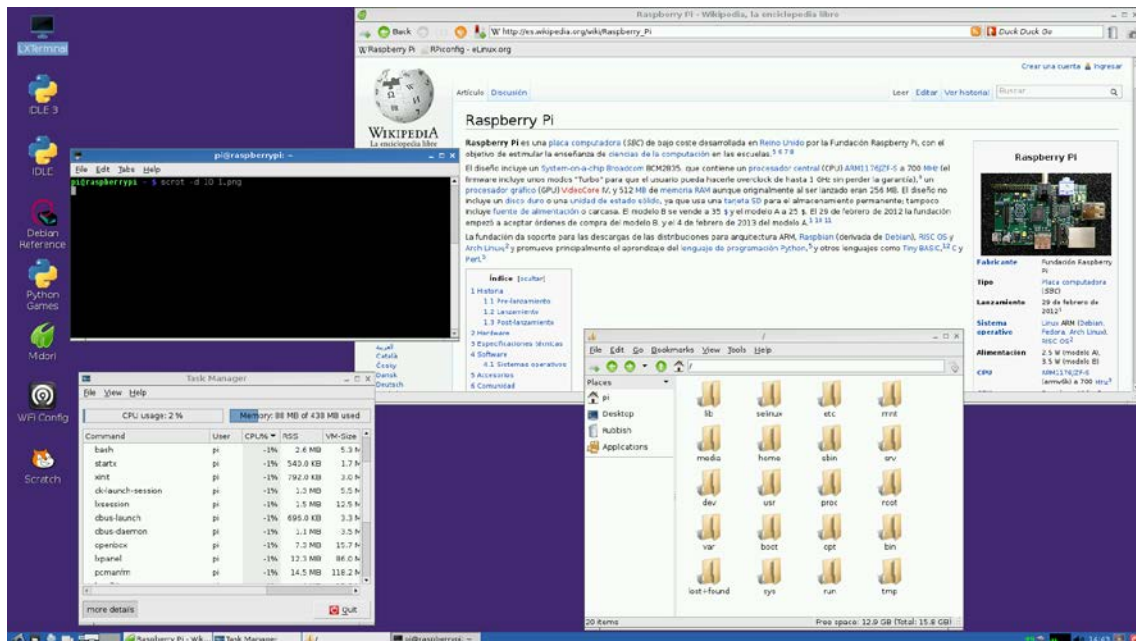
LXTerminal

IDLE 3

IDLE

Debian Reference

Python Games

Midori

WiFi Config

Scratch

Raspberry Pi - Wikipedia, la enciclopedia libre

Back

W http://es.wikipedia.org/wiki/Raspberry_Pi

Duck Duck Go

W Raspberry Pi   RPiconfig - eLinux.org

Crear una cuenta   Ingresar

Artículo   Discusión

Leer   Editar   Ver historial   Buscar

WIKIPEDIA
La enciclopedia libre

Raspberry Pi

Raspberry Pi es una placa computadora (SBC) de bajo coste desarrollada en Reino Unido por la Fundación Raspberry Pi, con el objetivo de estimular la enseñanza de ciencias de la computación en las escuelas.5 6 7 8

El diseño incluye un System-on-a-chip Broadcom BCM2835, que contiene un procesador central (CPU) ARM1176JZF-S a 700 MHz (el firmware incluye unos modos "Turbo" para que el usuario pueda hacerle overclock de hasta 1 GHz sin perder la garantía),9 un procesador gráfico (GPU) VideoCore IV, y 512 MB de memoria RAM aunque originalmente al ser lanzado eran 256 MB. El diseño no incluye un disco duro o una unidad de estado sólido, ya que usa una tarjeta SD para el almacenamiento permanente; tampoco incluye fuente de alimentación o carcasa. El modelo B se vende a 35 $ y el modelo A a 25 $. El 29 de febrero de 2012 la fundación empezó a aceptar órdenes de compra del modelo B, y el 4 de febrero de 2013 del modelo A.1 10 11

La fundación da soporte para las descargas de las distribuciones para arquitectura ARM, Raspbian (derivada de Debian), RISC OS y Arch Linux2 y promueve principalmente el aprendizaje del lenguaje de programación Python,5 y otros lenguajes como Tiny BASIC,12 C y Perl.5

Índice [ocultar]
1 Historia
1.1 Pre-lanzamiento
1.2 Lanzamiento
1.3 Post-lanzamiento
2 Hardware
3 Especificaciones técnicas
4 Software
4.1 Sistemas operativos
5 Accesorios
6 Comunidad

العربية
Català
Česky
Dansk
Deutsch

Raspberry Pi

| Fabricante | Fundación Raspberry Pi |
|---|---|
| Tipo | Placa computadora (SBC) |
| Lanzamiento | 29 de febrero de 2012 |
| Sistema operativo | Linux ARM (Debian, Fedora, Arch Linux), RISC OS |
| Alimentación | 2.5 W (modelo A), 3.5 W (modelo B) |
| CPU | ARM1176JZF-S (armv6k) a 700 MHz |

pi@raspberrypi: ~
File Edit Tabs Help
pi@raspberrypi ~ $ scrot -d 10 1.png

Task Manager
File View Help
CPU usage: 2 %
Memory: 88 MB of 438 MB used

| Command | User | CPU% | RSS | VM-Size |
|---|---|---|---|---|
| bash | pi | -1% | 2.6 MB | 5.3 M |
| startx | pi | -1% | 543.0 KB | 1.7 M |
| xinit | pi | -1% | 792.0 KB | 3.0 M |
| ck-launch-session | pi | -1% | 1.3 MB | 5.5 M |
| lxsession | pi | -1% | 1.5 MB | 12.5 M |
| dbus-launch | pi | -1% | 696.0 KB | 3.3 M |
| dbus-daemon | pi | -1% | 1.1 MB | 3.5 M |
| openbox | pi | -1% | 7.2 MB | 15.7 M |
| lxpanel | pi | -1% | 12.3 MB | 86.0 M |
| pcmanfm | pi | -1% | 14.5 MB | 118.2 M |

more details
Quit

/
File Edit Go Bookmarks View Tools Help
/
Places
pi
Desktop
Rubbish
Applications

lib selinux etc mnt
media home sbin srv
dev usr proc root
var boot opt bin
lost+found sys run tmp

20 items
Free space: 12.9 GB (Total: 15.6 GB)

Raspberry Pi - Wik...   Task Manager   /   pi@raspberrypi: ~